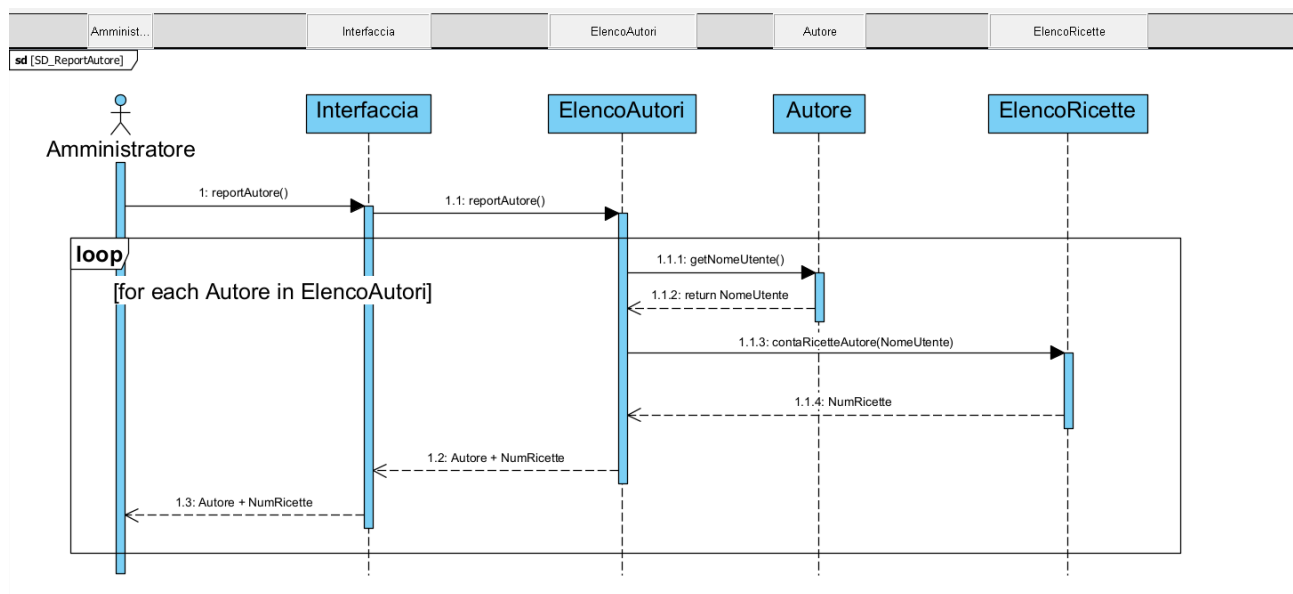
Amminist... Interfaccia ElencoAutori Autore ElencoRicette

sd [SD_ReportAutore]

Amministratore

Interfaccia

ElencoAutori

Autore

ElencoRicette

1: reportAutore()

1.1: reportAutore()

loop

[for each Autore in ElencoAutori]

1.1.1: getNomeUtente()

1.1.2: return NomeUtente

1.1.3: contaRicetteAutore(NomeUtente)

1.1.4: NumRicette

1.2: Autore + NumRicette

1.3: Autore + NumRicette